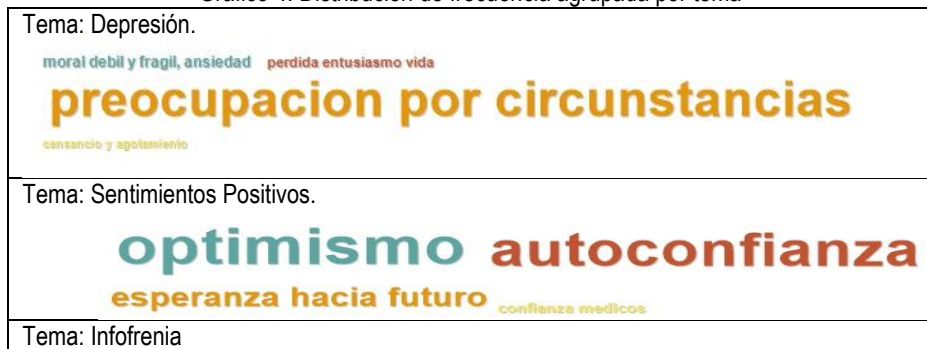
Gráfico 4. Distribución de frecuencia agrupada por tema

Tema: Depresión.

moral debil y fragil, ansiedad perdida entusiasmo vida

preocupacion por circunstancias

cansancio y agotamiento

Tema: Sentimientos Positivos.

optimismo autoconfianza

esperanza hacia futuro confianza medicos

Tema: Infofrenia